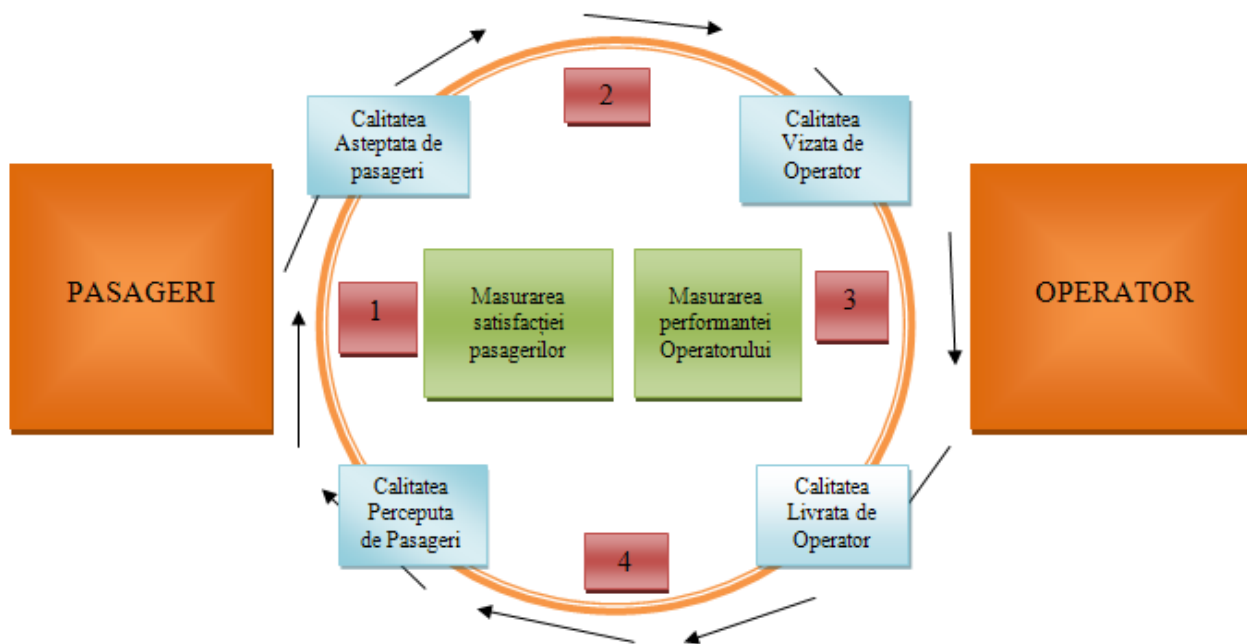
Calitatea Asteptata de pasageri

2

Calitatea Vizata de Operator

PASAGERI

1

Masurarea satisfacției pasagerilor

Masurarea performantei Operatorului

3

OPERATOR

Calitatea Perceputa de Pasageri

4

Calitatea Livrata de Operator